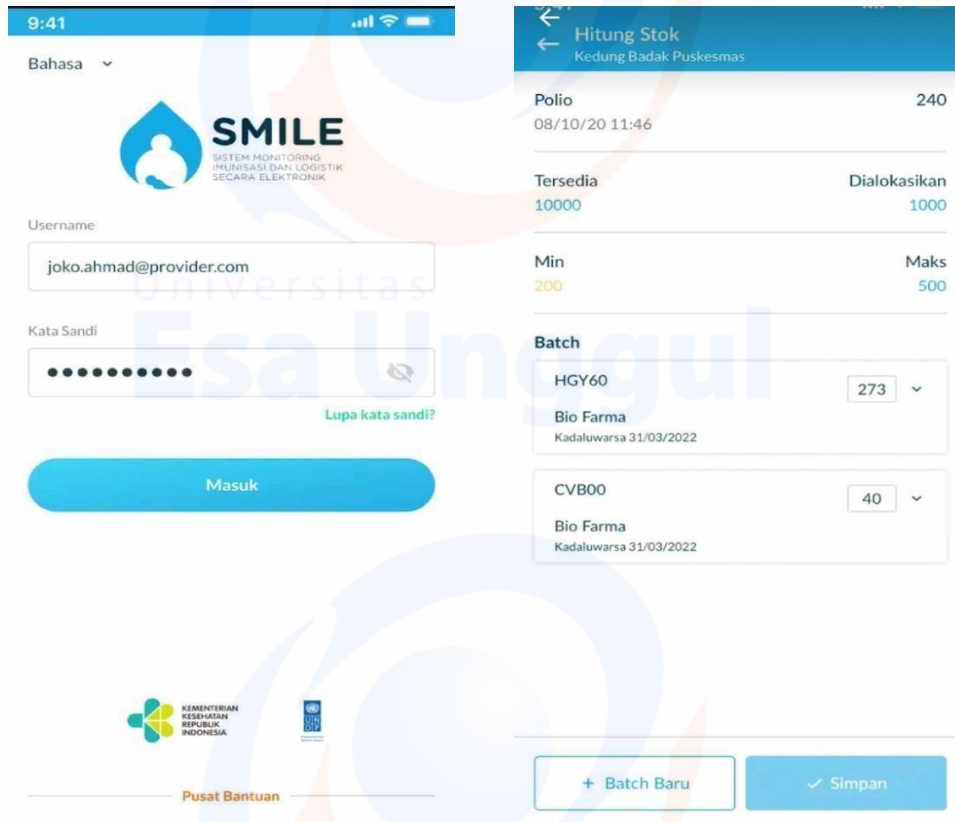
9:41

Bahasa

SMILE
SISTEM MONITORING IMUNISASI DAN LOGISTIK SECARA ELEKTRONIK

Username

joko.ahmad@provider.com

Kata Sandi

••••••••••

Lupa kata sandi?

Masuk

KEMENTERIAN KESEHATAN REPUBLIK INDONESIA

UNDP

Pusat Bantuan

Universitas Esa Unggul

Hitung Stok
Kedung Badak Puskesmas

Polio 240
08/10/20 11:46

Tersedia Dialokasikan
10000 1000

Min Maks
200 500

Batch

HGY60 273
Bio Farma
Kadaluwarsa 31/03/2022

CVB00 40
Bio Farma
Kadaluwarsa 31/03/2022

+ Batch Baru

✓ Simpan